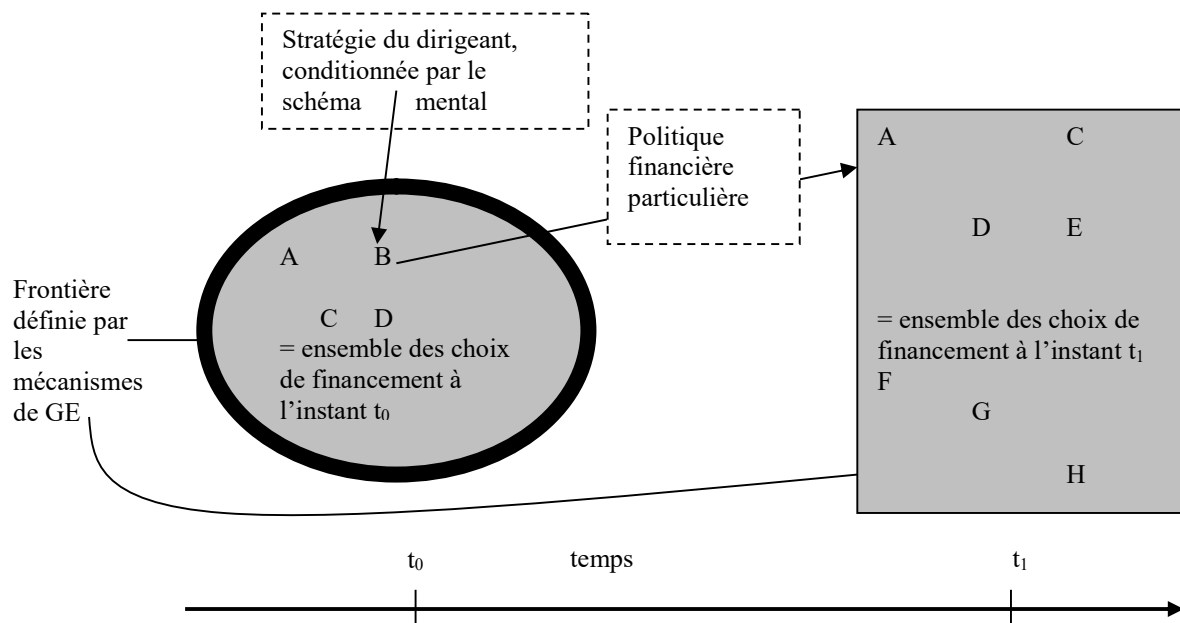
Stratégie du dirigeant, conditionnée par le schéma mental

Politique financière particulière

A C

D E

= ensemble des choix de financement à l'instant $t_1$

F

G

H

A B

C D

= ensemble des choix de financement à l'instant $t_0$

Frontière définie par les mécanismes de GE

$t_0$ temps $t_1$